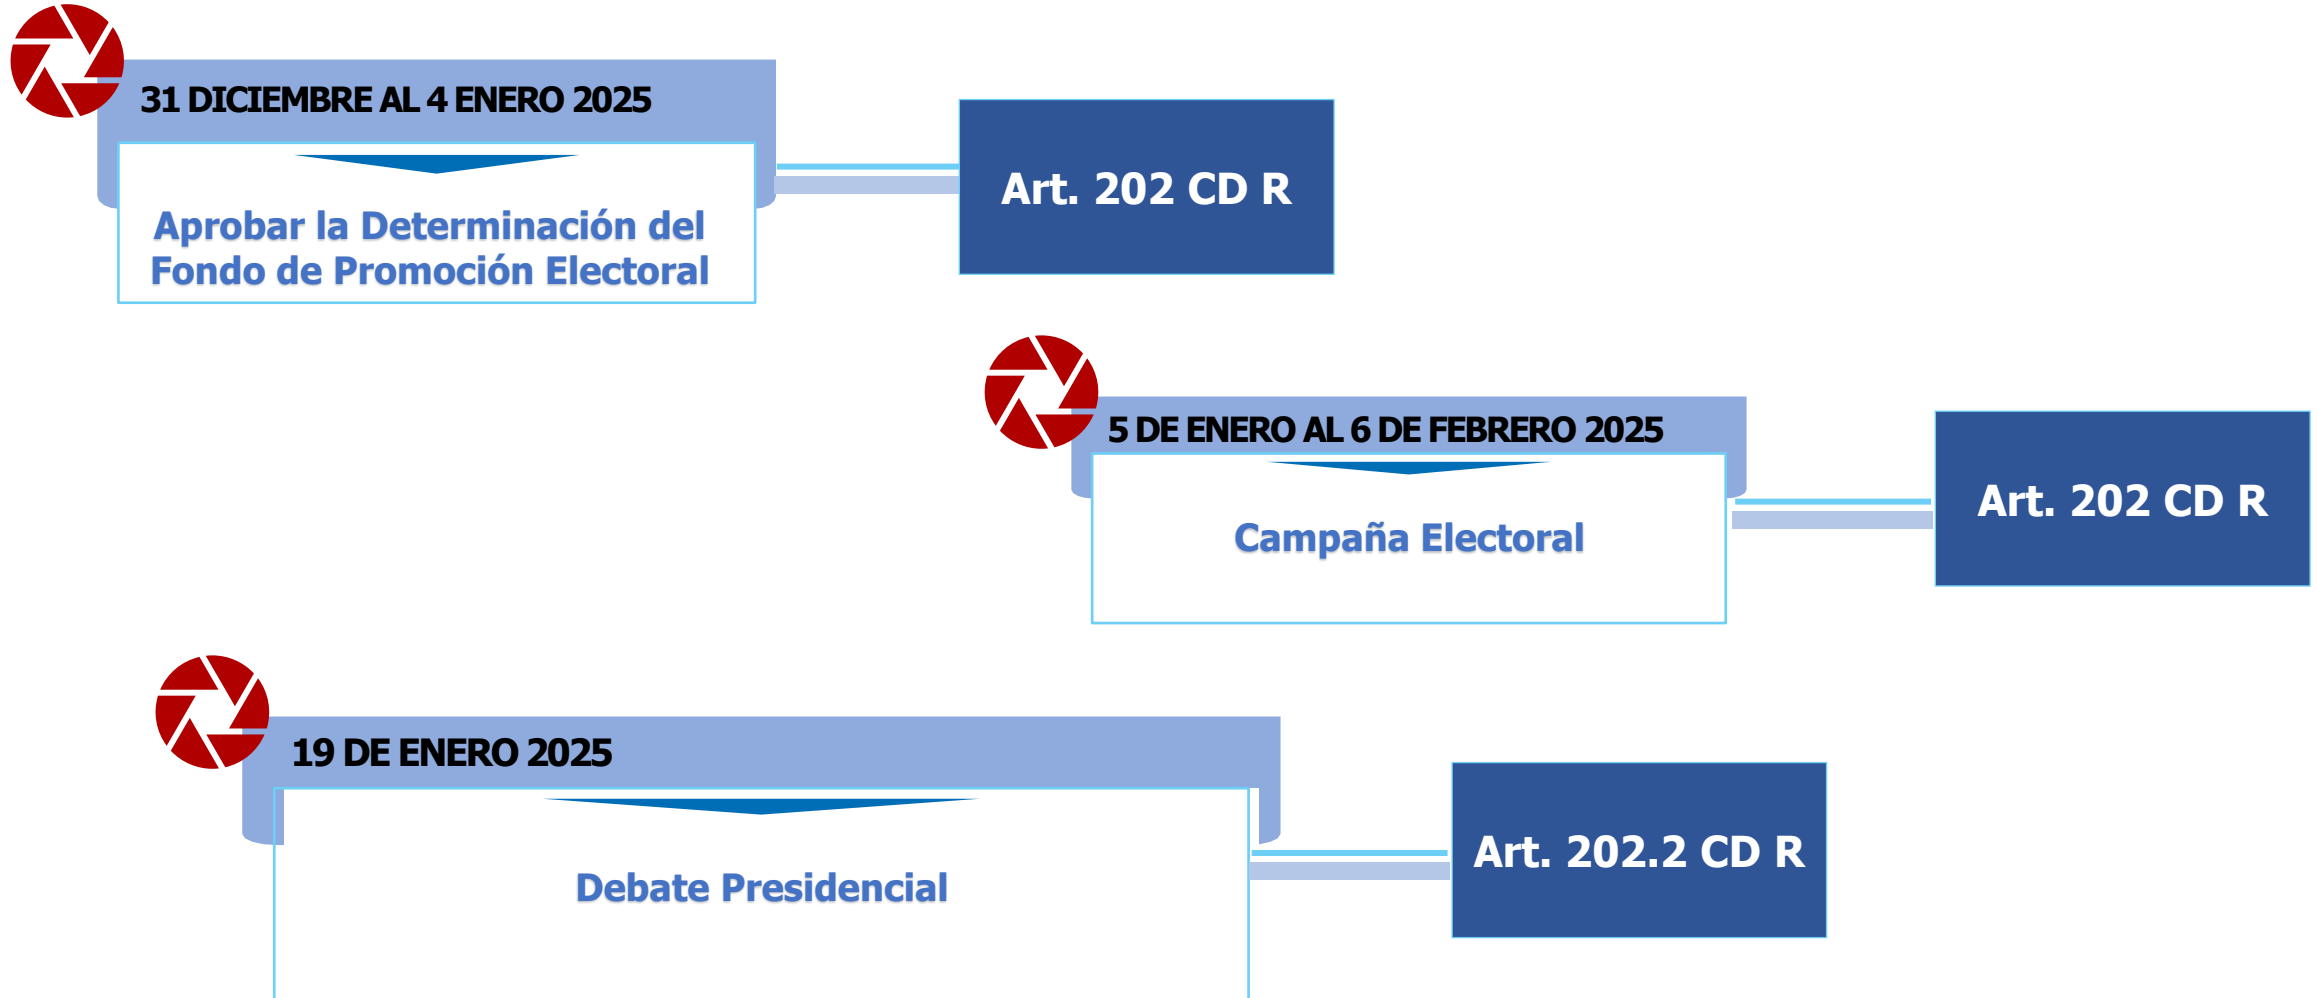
31 DICIEMBRE AL 4 ENERO 2025

Aprobar la Determinación del Fondo de Promoción Electoral

Art. 202 CD R

5 DE ENERO AL 6 DE FEBRERO 2025

Campaña Electoral

Art. 202 CD R

19 DE ENERO 2025

Debate Presidencial

Art. 202.2 CD R